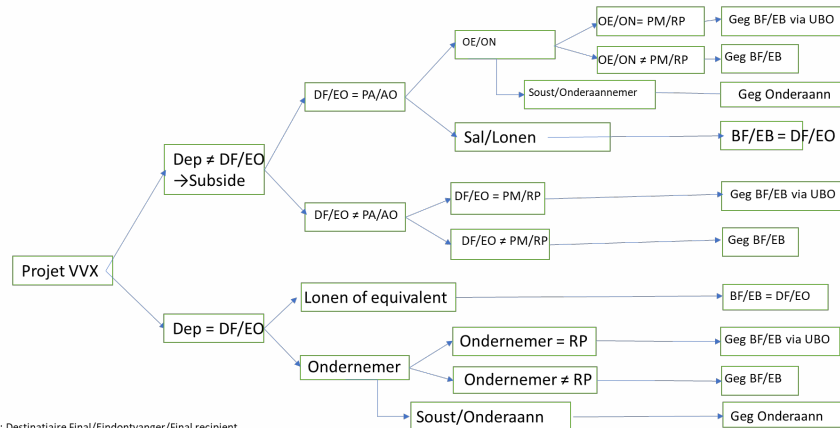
Projet VVX

Dep ≠ DF/EO
→Subside

DF/EO = PA/AO

OE/ON

OE/ON = PM/RP

Geg BF/EB via UBO

OE/ON ≠ PM/RP

Geg BF/EB

Soust/Onderaannemer

Geg Onderaann

Sal/Lonen

BF/EB = DF/EO

DF/EO ≠ PA/AO

DF/EO = PM/RP

Geg BF/EB via UBO

DF/EO ≠ PM/RP

Geg BF/EB

Dep = DF/EO

Lonen of equivalent

BF/EB = DF/EO

Ondernemer

Ondernemer = RP

Geg BF/EB via UBO

Ondernemer ≠ RP

Geg BF/EB

Soust/Onderaann

Geg Onderaann

: Destinataire Final/Eindontvanger/Final recipient